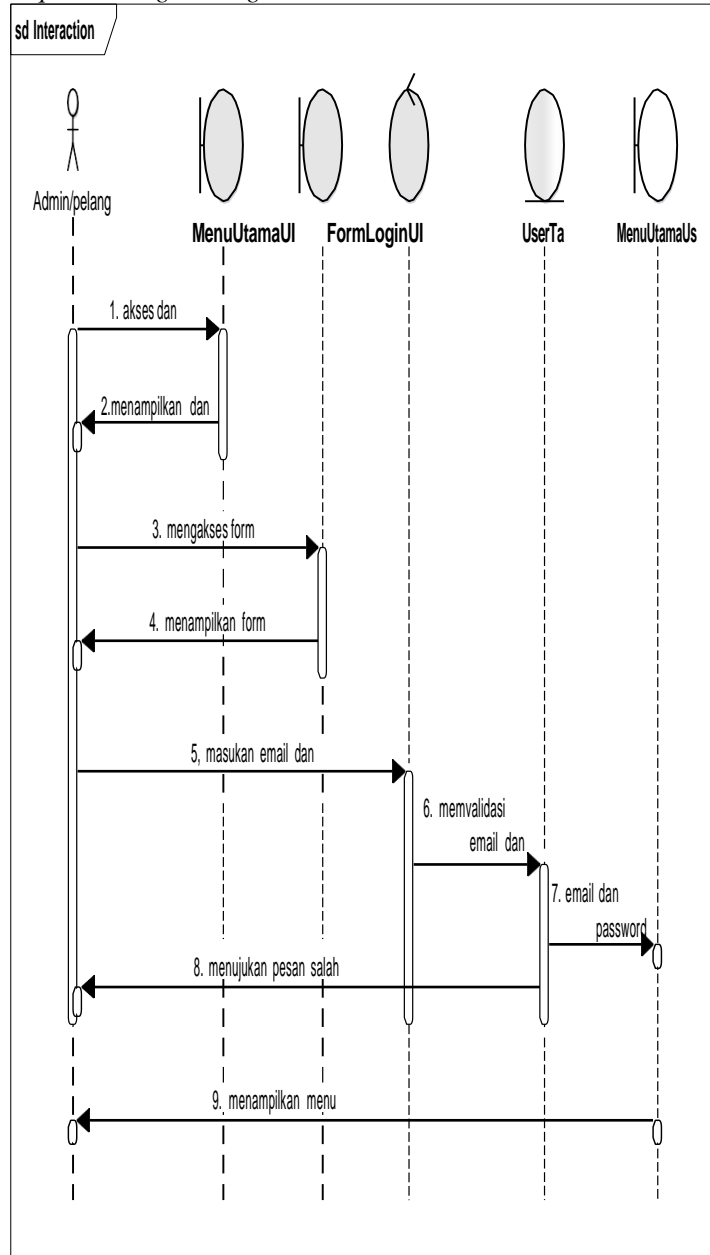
sd Interaction

Admin/pelang

MenuUtamaUI

FormLoginUI

UserTa

MenuUtamaUs

1. akses dan

2.menampilkan dan

3. mengakses form

4. menampilkan form

5, masukan email dan

6. memvalidasi email dan

7. email dan password

8. menujukan pesan salah

9. menampilkan menu